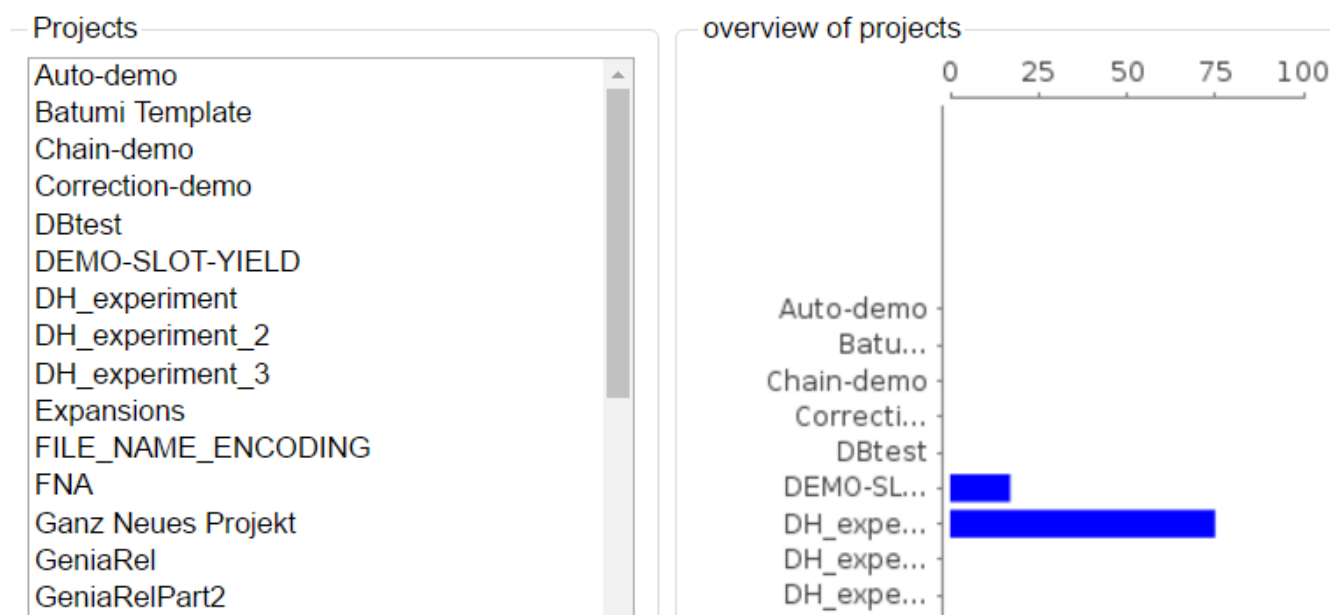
Projects

Auto-demo
Batumi Template
Chain-demo
Correction-demo
DBtest
DEMO-SLOT-YIELD
DH_experiment
DH_experiment_2
DH_experiment_3
Expansions
FILE_NAME_ENCODING
FNA
Ganz Neues Projekt
GeniaRel
GeniaRelPart2

overview of projects

0 25 50 75 100

Auto-demo
Batu...
Chain-demo
Correcti...
DBtest
DEMO-SL...
DH_expe...
DH_expe...
DH_expe...